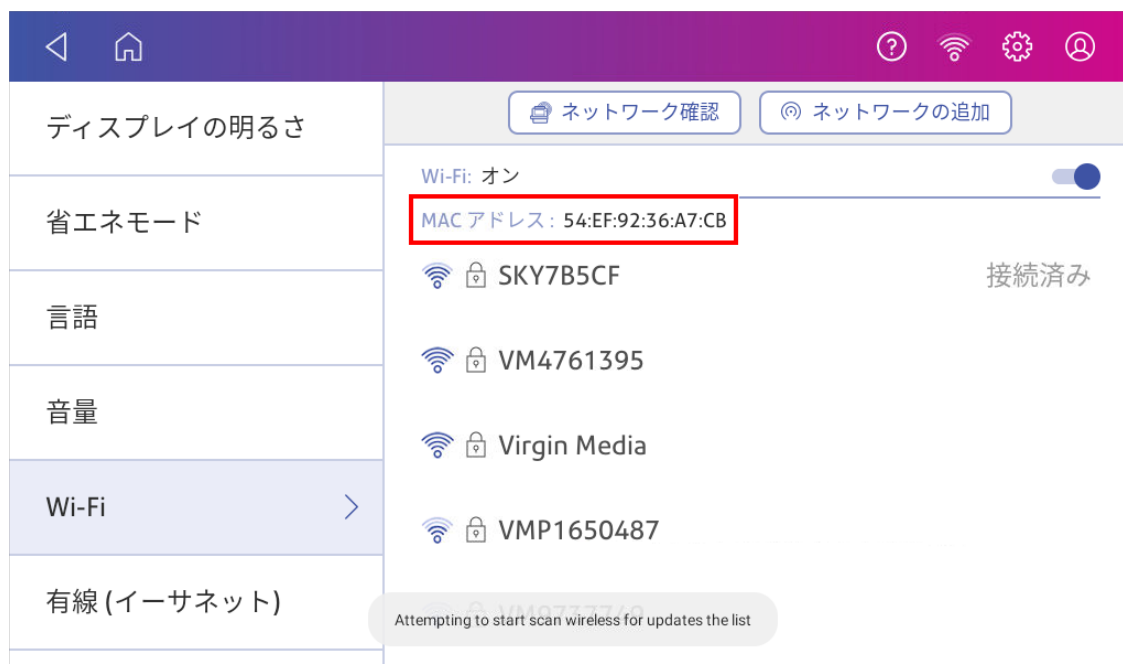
ディスプレイの明るさ

省エネモード

言語

音量

Wi-Fi

有線 (イーサネット)

ネットワーク確認

ネットワークの追加

Wi-Fi: オン

MAC アドレス: 54:EF:92:36:A7:CB

SKY7B5CF 接続済み

VM4761395

Virgin Media

VMP1650487

VM9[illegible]

Attempting to start scan wireless for updates the list